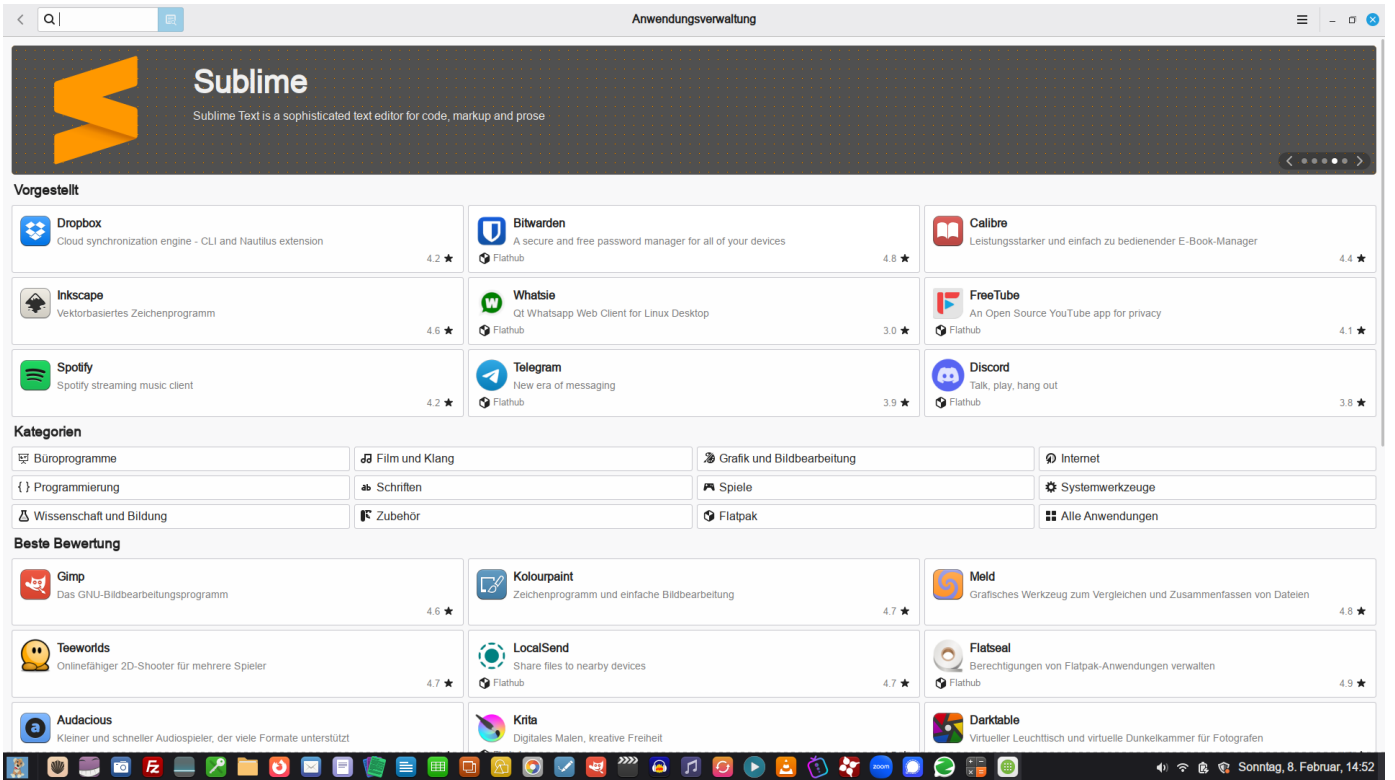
Anwendungsverwaltung

Sublime

Sublime Text is a sophisticated text editor for code, markup and prose

Vorgestellt

Dropbox
Cloud synchronization engine - CLI and Nautilus extension
4.2 ★

Bitwarden
A secure and free password manager for all of your devices
Flathub
4.8 ★

Calibre
Leistungsstarker und einfach zu bedienender E-Book-Manager
4.4 ★

Inkscape
Vektorbasiertes Zeichenprogramm
4.6 ★

Whatsie
Qt Whatsapp Web Client for Linux Desktop
Flathub
3.0 ★

FreeTube
An Open Source YouTube app for privacy
Flathub
4.1 ★

Spotify
Spotify streaming music client
4.2 ★

Telegram
New era of messaging
Flathub
3.9 ★

Discord
Talk, play, hang out
Flathub
3.8 ★

Kategorien

| Büroprogramme | Film und Klang | Grafik und Bildbearbeitung | Internet |
|---|---|---|---|
| { } Programmierung | Schriften | Spiele | Systemwerkzeuge |
| Wissenschaft und Bildung | Zubehör | Flatpak | Alle Anwendungen |

Beste Bewertung

Gimp
Das GNU-Bildbearbeitungsprogramm
4.6 ★

Kolourpaint
Zeichenprogramm und einfache Bildbearbeitung
4.7 ★

Meld
Grafisches Werkzeug zum Vergleichen und Zusammenfassen von Dateien
4.8 ★

Teeworlds
Onlinefähiger 2D-Shooter für mehrere Spieler
4.7 ★

LocalSend
Share files to nearby devices
Flathub
4.7 ★

Flatseal
Berechtigungen von Flatpak-Anwendungen verwalten
Flathub
4.9 ★

Audacious
Kleiner und schneller Audiospieler, der viele Formate unterstützt

Krita
Digitales Malen, kreative Freiheit

Darktable
Virtueller Leuchttisch und virtuelle Dunkelkammer für Fotografen

Sonntag, 8. Februar, 14:52